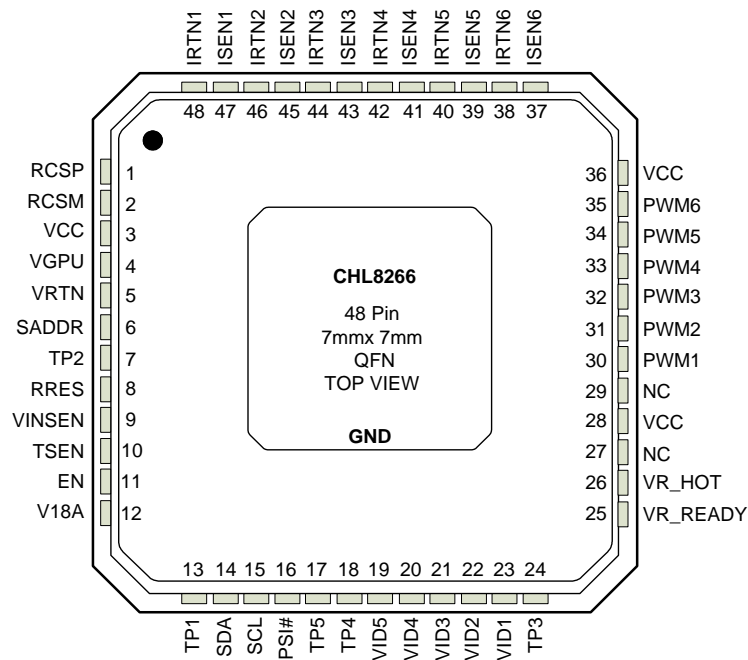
IRTN1 ISEN1 IRTN2 ISEN2 IRTN3 ISEN3 IRTN4 ISEN4 IRTN5 ISEN5 IRTN6 ISEN6

48 47 46 45 44 43 42 41 40 39 38 37

RCSP 1
RCSM 2
VCC 3
VGPU 4
VRTN 5
SADDR 6
TP2 7
RRES 8
VINSEN 9
TSEN 10
EN 11
V18A 12

36 VCC
35 PWM6
34 PWM5
33 PWM4
32 PWM3
31 PWM2
30 PWM1
29 NC
28 VCC
27 NC
26 VR_HOT
25 VR_READY

CHL8266

48 Pin
7mmx 7mm
QFN
TOP VIEW

GND

13 14 15 16 17 18 19 20 21 22 23 24

TP1 SDA SCL PSI# TP5 TP4 VID5 VID4 VID3 VID2 VID1 TP3